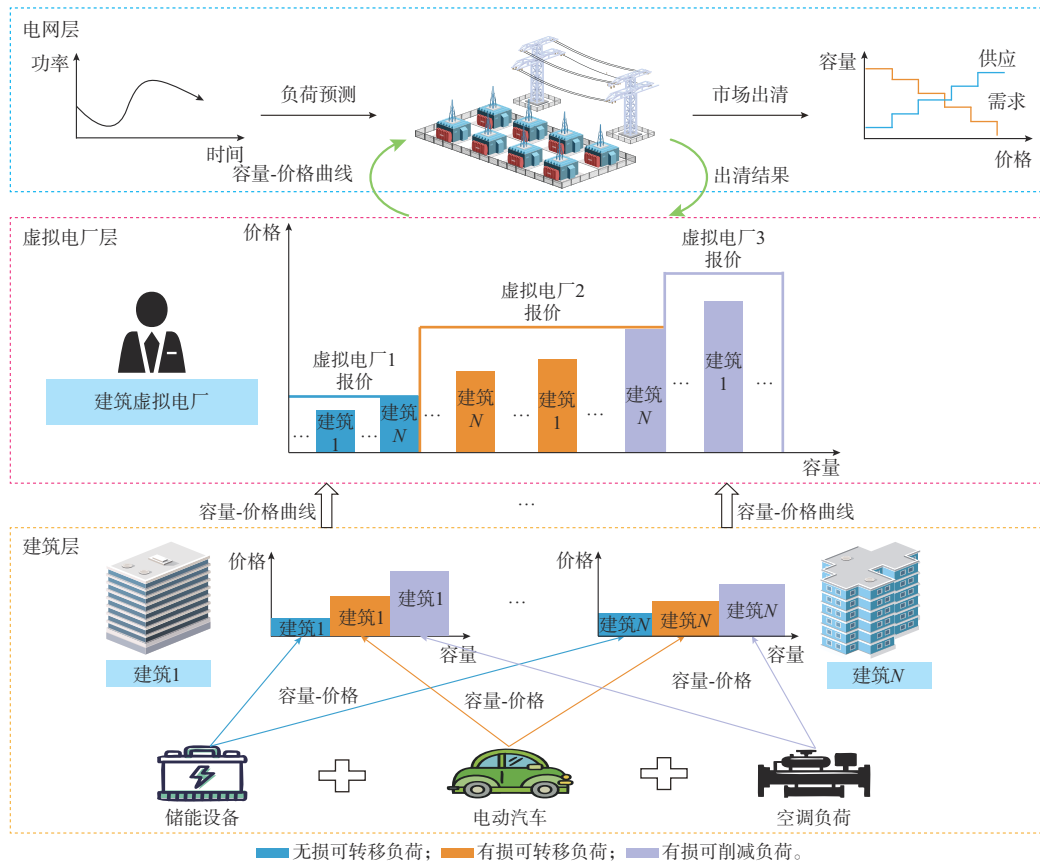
电网层

功率

时间

负荷预测

容量-价格曲线

市场出清

出清结果

容量

供应

需求

价格

虚拟电厂层

建筑虚拟电厂

价格

虚拟电厂3
报价

虚拟电厂2
报价

虚拟电厂1
报价

… 建筑1 … 建筑$N$ … 建筑$N$ … 建筑1 … 建筑$N$ … 建筑1 …

容量

容量-价格曲线

…

容量-价格曲线

建筑层

价格

建筑1 建筑1 建筑1

…

容量

价格

建筑$N$ 建筑$N$ 建筑$N$

容量

建筑1

建筑$N$

容量-价格

容量-价格

容量-价格

储能设备

电动汽车

空调负荷

无损可转移负荷； 有损可转移负荷； 有损可削减负荷。